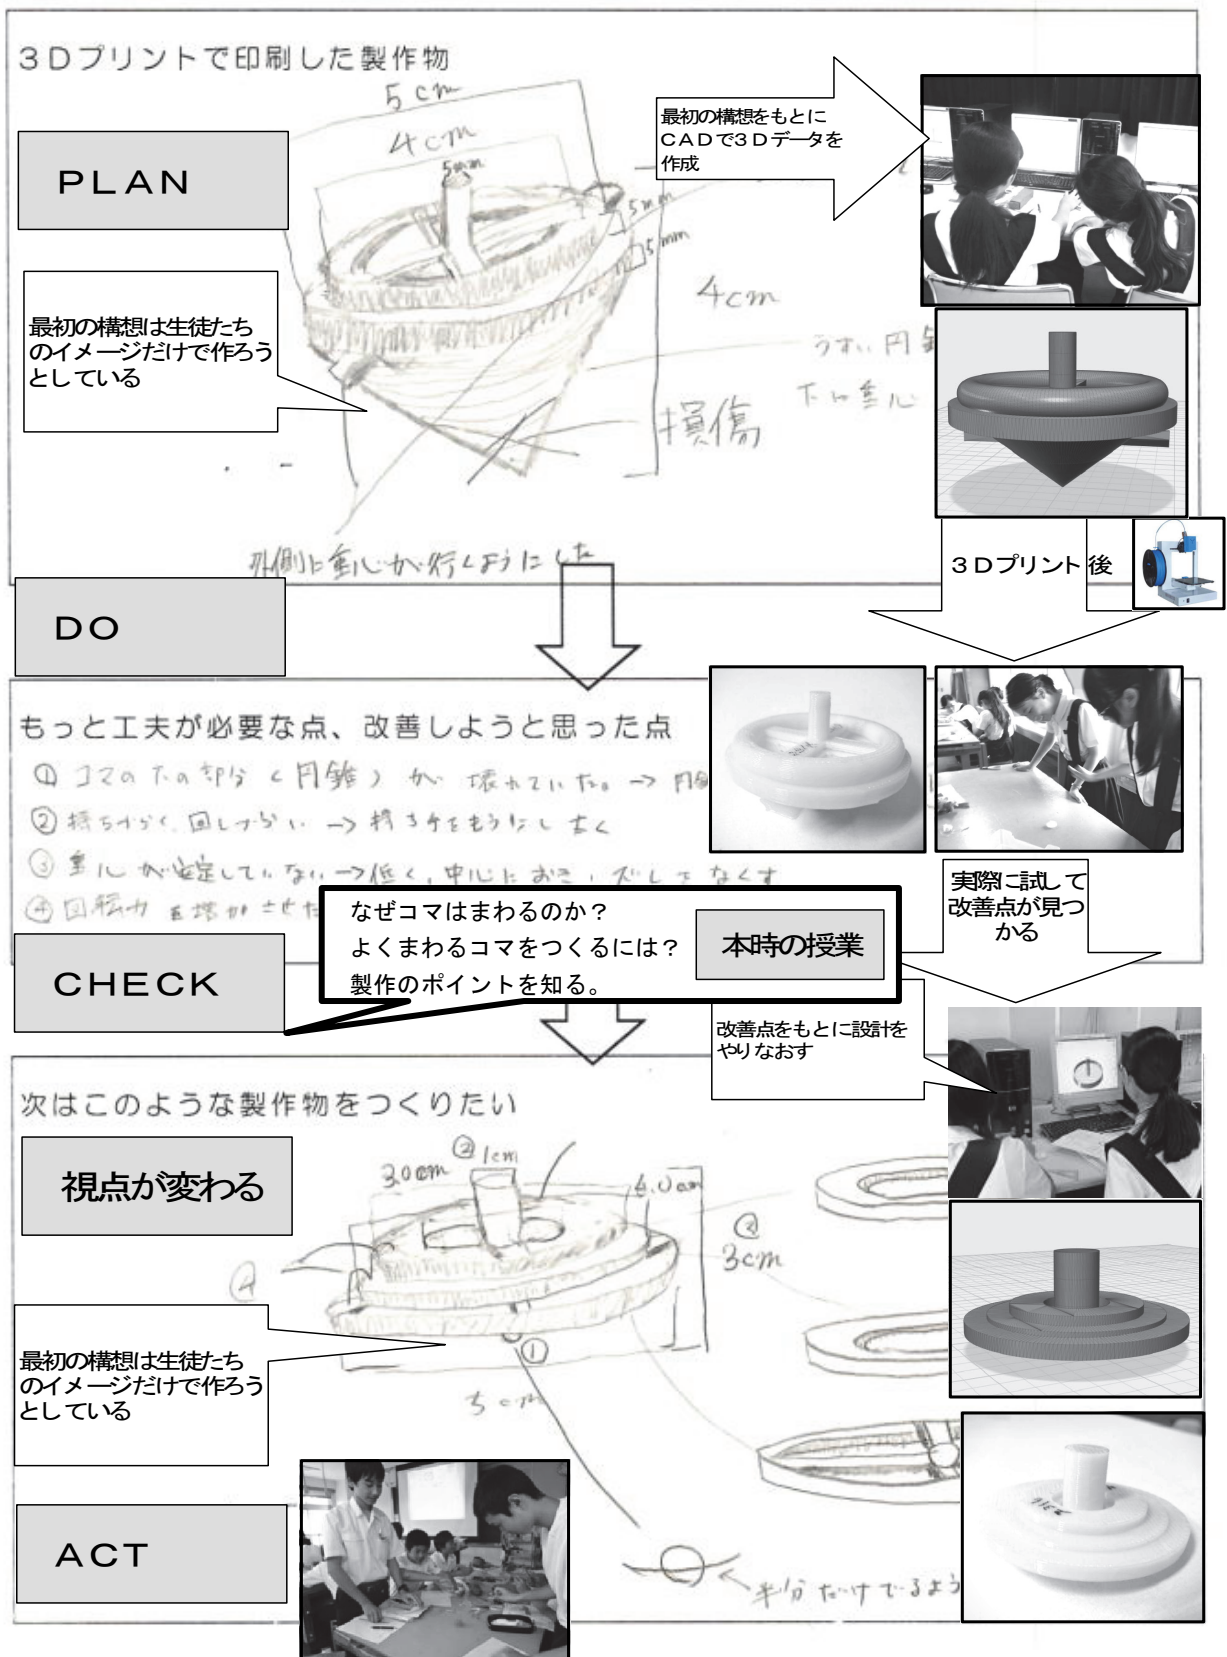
3Dプリントで印刷した製作物

5cm

4cm

5mm

5mm

5mm

PLAN

最初の構想をもとにCADで3Dデータを作成

4cm

最初の構想は生徒たちのイメージだけで作ろうとしている

うすい円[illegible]

下に重心

損傷

外側に重心が行くようにした

3Dプリント後

DO

もっと工夫が必要な点、改善しようと思った点

① コマの下の部分(円錐)が壊れていた。→ 円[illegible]

② 持ちにくく、回しづらい → 持ち手をもう少し長く

③ 重心が安定していない → 低く、中心におき、ズレをなくす

④ 回転力を増加させた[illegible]

実際に試して改善点が見つかる

なぜコマはまわるのか?
よくまわるコマをつくるには?
製作のポイントを知る。

本時の授業

CHECK

改善点をもとに設計をやりなおす

次はこのような製作物をつくりたい

視点が変わる

②1cm

3.0cm

4.0cm

②

3cm

④

最初の構想は生徒たちのイメージだけで作ろうとしている

①

5cm

ACT

半分だけでるよう